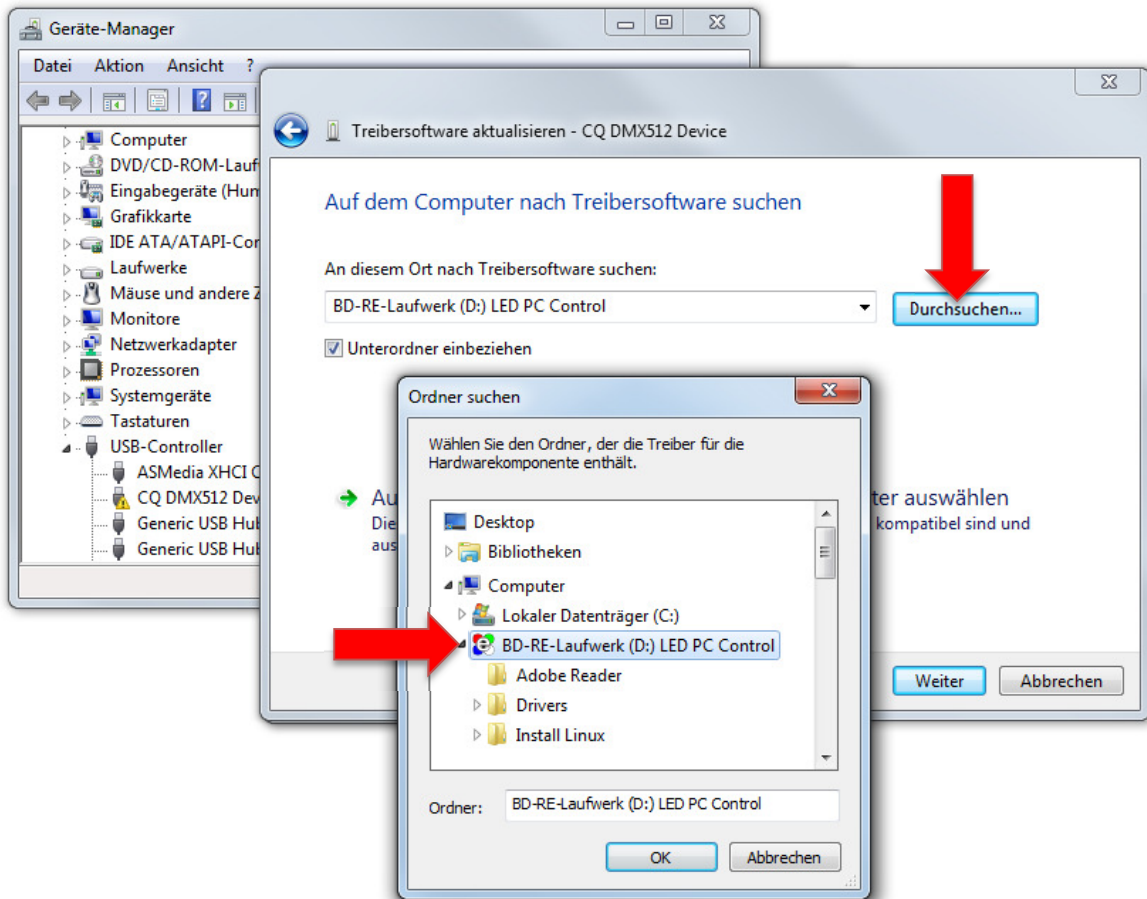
Geräte-Manager

Datei Aktion Ansicht ?

Computer
DVD/CD-ROM-Lauf
Eingabegeräte (Hum
Grafikkarte
IDE ATA/ATAPI-Cor
Laufwerke
Mäuse und andere Z
Monitore
Netzwerkadapter
Prozessoren
Systemgeräte
Tastaturen
USB-Controller
ASMedia XHCI C
CQ DMX512 Dev
Generic USB Hub
Generic USB Hub

Treibersoftware aktualisieren - CQ DMX512 Device

Auf dem Computer nach Treibersoftware suchen

An diesem Ort nach Treibersoftware suchen:

BD-RE-Laufwerk (D:) LED PC Control

Durchsuchen...

Unterordner einbeziehen

Au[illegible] ter auswählen
Die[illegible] kompatibel sind und
aus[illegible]

Weiter Abbrechen

Ordner suchen

Wählen Sie den Ordner, der die Treiber für die Hardwarekomponente enthält.

Desktop
Bibliotheken
Computer
Lokaler Datenträger (C:)
BD-RE-Laufwerk (D:) LED PC Control
Adobe Reader
Drivers
Install Linux

Ordner: BD-RE-Laufwerk (D:) LED PC Control

OK Abbrechen